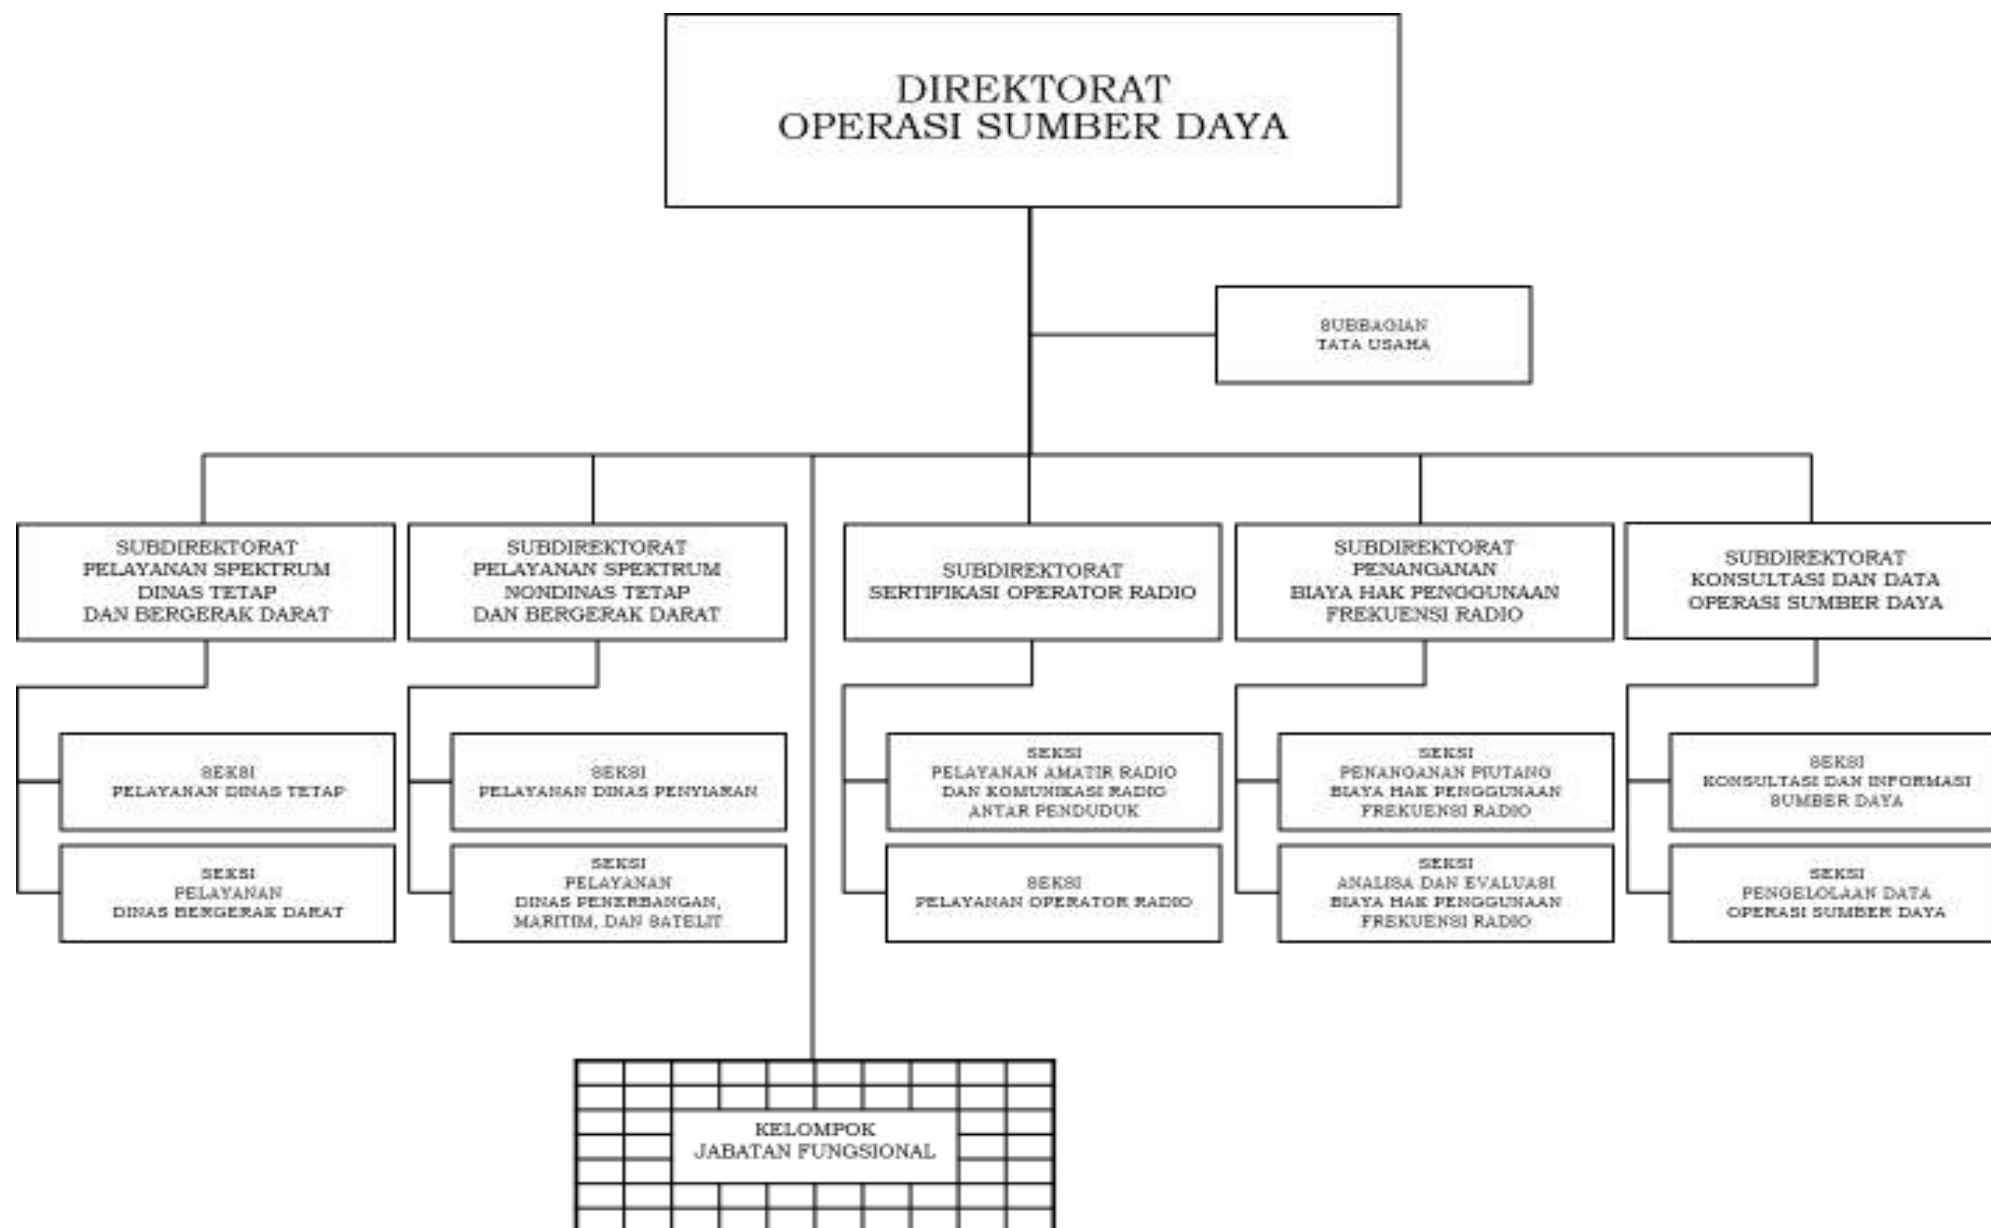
DIREKTORAT
OPERASI SUMBER DAYA

SUBBAGIAN
TATA USAHA

SUBDIREKTORAT
PELAYANAN SPEKTRUM
DINAS TETAP
DAN BERGERAK DARAT

SEKSI
PELAYANAN DINAS TETAP

SEKSI
PELAYANAN
DINAS BERGERAK DARAT

SUBDIREKTORAT
PELAYANAN SPEKTRUM
NONDINAS TETAP
DAN BERGERAK DARAT

SEKSI
PELAYANAN DINAS PENYIARAN

SEKSI
PELAYANAN
DINAS PENERBANGAN,
MARITIM, DAN SATELIT

SUBDIREKTORAT
SERTIFIKASI OPERATOR RADIO

SEKSI
PELAYANAN AMATIR RADIO
DAN KOMUNIKASI RADIO
ANTAR PENDUDUK

SEKSI
PELAYANAN OPERATOR RADIO

SUBDIREKTORAT
PENANGANAN
BIAYA HAK PENGGUNAAN
FREKUENSI RADIO

SEKSI
PENANGANAN PIUTANG
BIAYA HAK PENGGUNAAN
FREKUENSI RADIO

SEKSI
ANALISA DAN EVALUASI
BIAYA HAK PENGGUNAAN
FREKUENSI RADIO

SUBDIREKTORAT
KONSULTASI DAN DATA
OPERASI SUMBER DAYA

SEKSI
KONSULTASI DAN INFORMASI
SUMBER DAYA

SEKSI
PENGELOLAAN DATA
OPERASI SUMBER DAYA

KELOMPOK
JABATAN FUNGSIONAL